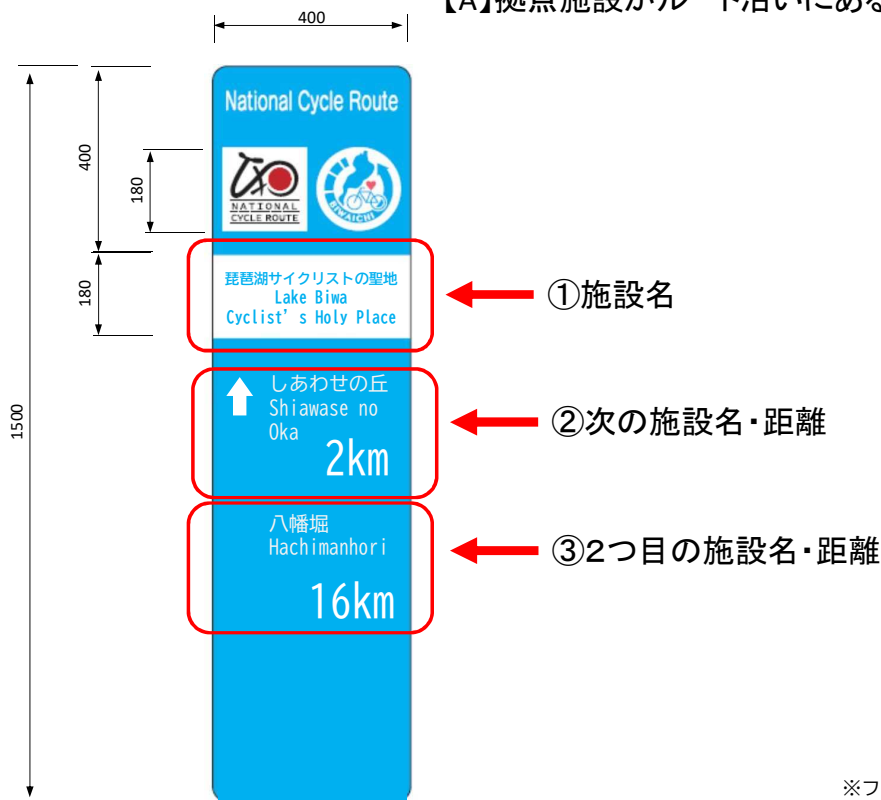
【A】拠点施設がルート沿いにある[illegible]

400

400

180

180

1500

National Cycle Route

NATIONAL CYCLE ROUTE

BIWAICHI

琵琶湖サイクリストの聖地
Lake Biwa
Cyclist' s Holy Place

①施設名

しあわせの丘
Shiawase no Oka
2km

②次の施設名・距離

八幡堀
Hachimanhori
16km

③2つ目の施設名・距離

※フ